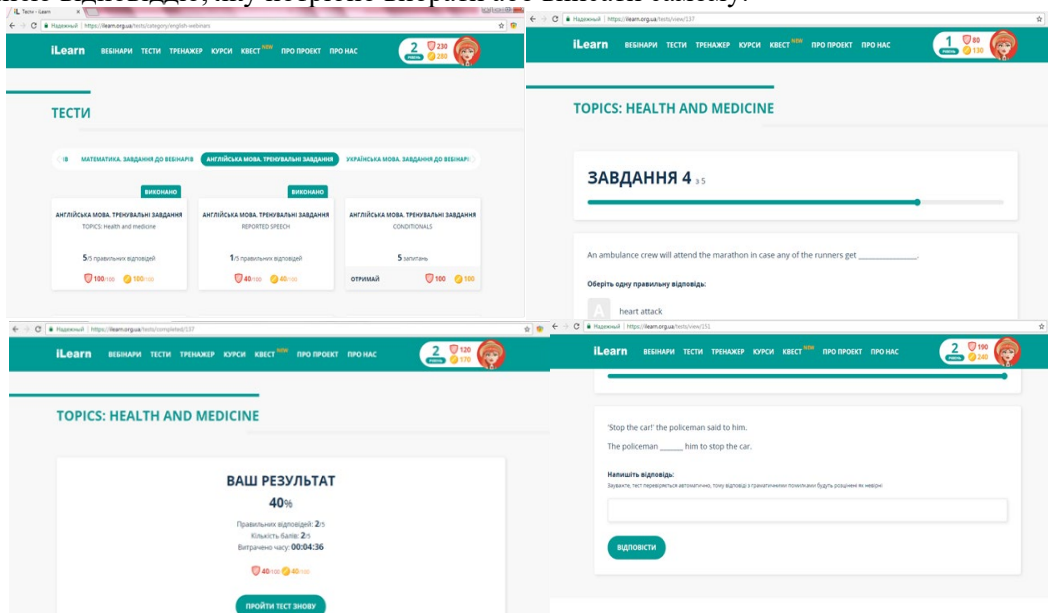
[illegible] відповіді, яку потрібно вибрати або вписати самому.

Тести – iLearn
Надежный | https://ilearn.org.ua/tests/category/english-webinars

iLearn ВЕБІНАРИ ТЕСТИ ТРЕНАЖЕР КУРСИ КВЕСТ NEW ПРО ПРОЕКТ ПРО НАС
2 рівень 230 280

ТЕСТИ

МАТЕМАТИКА. ЗАВДАННЯ ДО ВЕБІНАРІВ АНГЛІЙСЬКА МОВА. ТРЕНУВАЛЬНІ ЗАВДАННЯ УКРАЇНСЬКА МОВА. ЗАВДАННЯ ДО ВЕБІНАРІ

ВИКОНАНО
АНГЛІЙСЬКА МОВА. ТРЕНУВАЛЬНІ ЗАВДАННЯ
TOPICS: Health and medicine
5/5 правильних відповідей
100/100 100/100

ВИКОНАНО
АНГЛІЙСЬКА МОВА. ТРЕНУВАЛЬНІ ЗАВДАННЯ
REPORTED SPEECH
1/5 правильних відповідей
40/100 40/100

АНГЛІЙСЬКА МОВА. ТРЕНУВАЛЬНІ ЗАВДАННЯ
CONDITIONALS
5 запитань
ОТРИМАЙ 100 100

Надежный | https://ilearn.org.ua/tests/view/237

iLearn ВЕБІНАРИ ТЕСТИ ТРЕНАЖЕР КУРСИ КВЕСТ NEW ПРО ПРОЕКТ ПРО НАС
1 рівень 80 130

TOPICS: HEALTH AND MEDICINE

ЗАВДАННЯ 4 з 5

An ambulance crew will attend the marathon in case any of the runners get ______________.

Оберіть одну правильну відповідь:

A heart attack

Надежный | https://ilearn.org.ua/tests/completed/237

iLearn ВЕБІНАРИ ТЕСТИ ТРЕНАЖЕР КУРСИ КВЕСТ NEW ПРО ПРОЕКТ ПРО НАС
2 рівень 120 170

TOPICS: HEALTH AND MEDICINE

ВАШ РЕЗУЛЬТАТ
40%
Правильних відповідей: 2/5
Кількість балів: 2/5
Витрачено часу: 00:04:36
40/100 40/100
ПРОЙТИ ТЕСТ ЗНОВУ

Надежный | https://ilearn.org.ua/tests/view/151

iLearn ВЕБІНАРИ ТЕСТИ ТРЕНАЖЕР КУРСИ КВЕСТ NEW ПРО ПРОЕКТ ПРО НАС
2 рівень 190 240

'Stop the car!' the policeman said to him.
The policeman ______ him to stop the car.

Напишіть відповідь:
Зауважте, тест перевіряється автоматично, тому відповіді з граматичними помилками будуть розцінені як невірні

ВІДПОВІСТИ